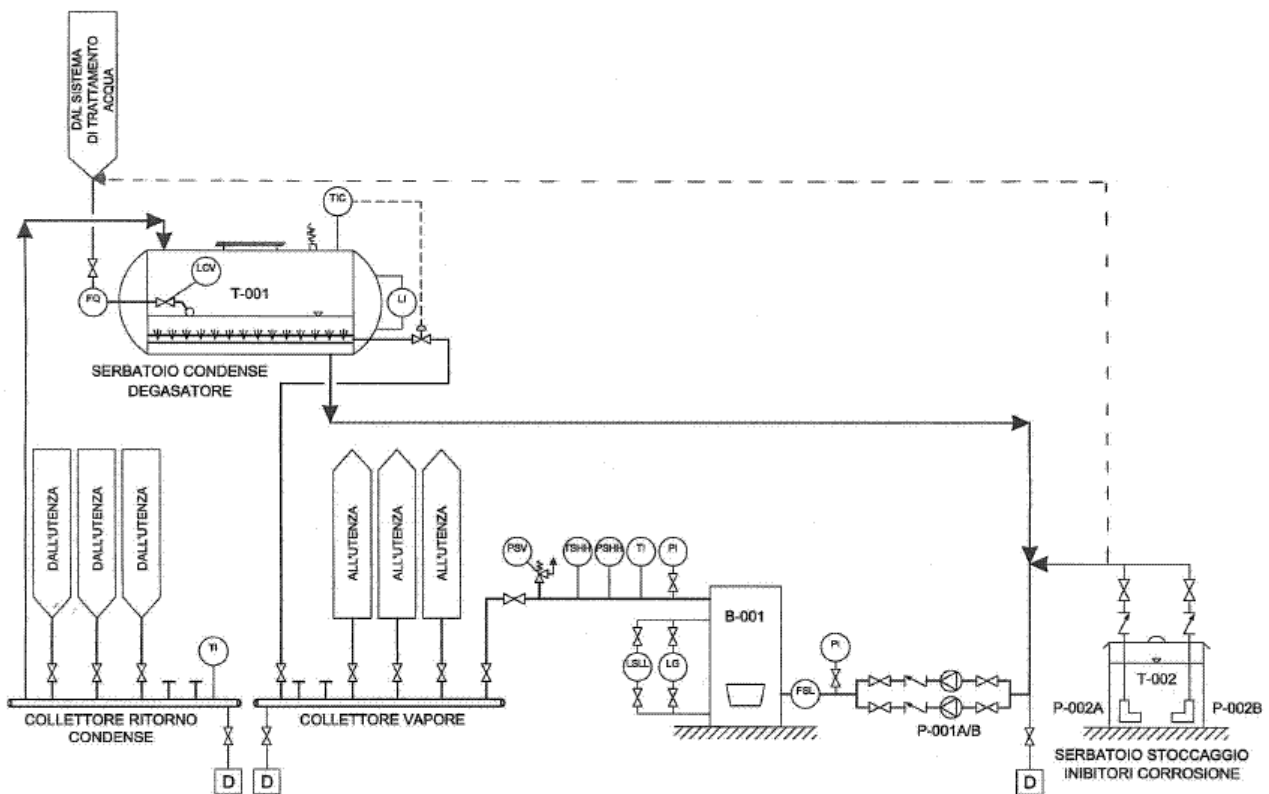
DAL SISTEMA DI TRATTAMENTO ACQUA

TIC

LCV

FQ

T-001

LI

SERBATOIO CONDENSE DEGASATORE

DALL'UTENZA

DALL'UTENZA

DALL'UTENZA

TI

COLLETTORE RITORNO CONDENSE

D

ALL'UTENZA

ALL'UTENZA

ALL'UTENZA

D

COLLETTORE VAPORE

PSV

TSHH

PSHH

TI

PI

B-001

LSLL

LG

PI

FSL

P-001A/B

D

T-002

P-002A

P-002B

SERBATOIO STOCCAGGIO INIBITORI CORROSIONE